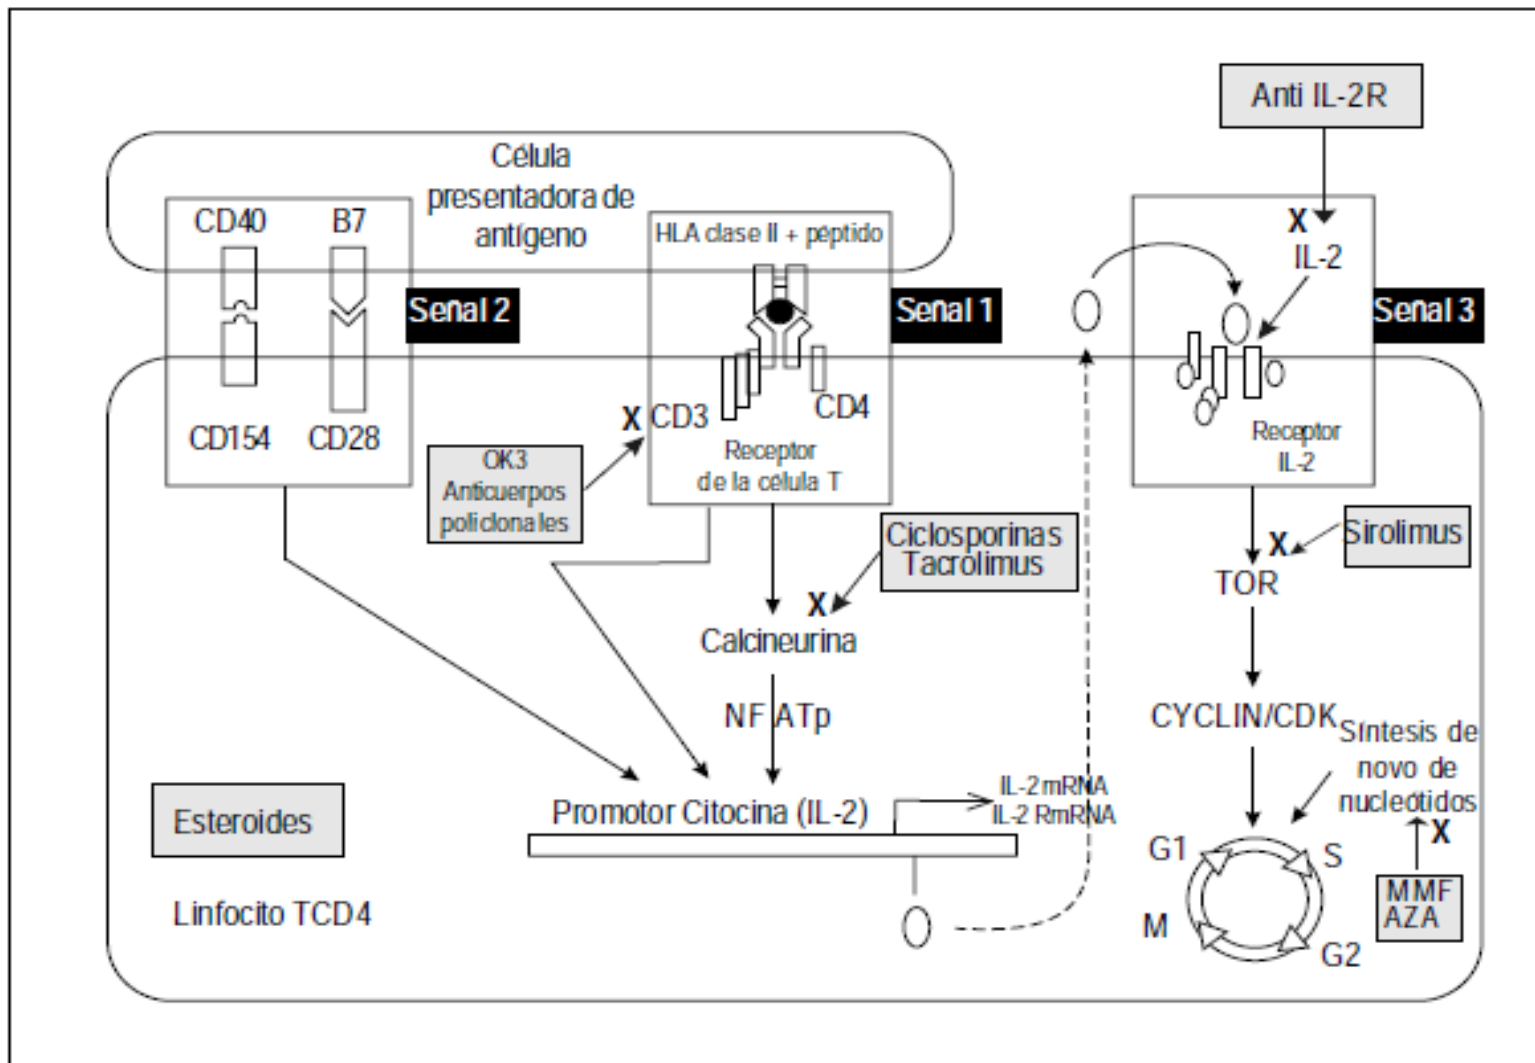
Anti IL-2R

Célula presentadora de antígeno

CD40

B7

Señal 2

HLA clase II + péptido

Señal 1

X

IL-2

Señal 3

CD154

CD28

X CD3

CD4

Receptor de la célula T

Receptor IL-2

OK3 Anticuerpos policlonales

Ciclosporinas Tacrolimus

X

Sirolimus

X

TOR

X

Calcineurina

NF ATp

CYCLIN/CDK

Síntesis de novo de nucleótidos

X

Esteroides

Promotor Citocina (IL-2)

IL-2 mRNA

IL-2 RmRNA

G1

S

MMF AZA

M

G2

Linfocito TCD4